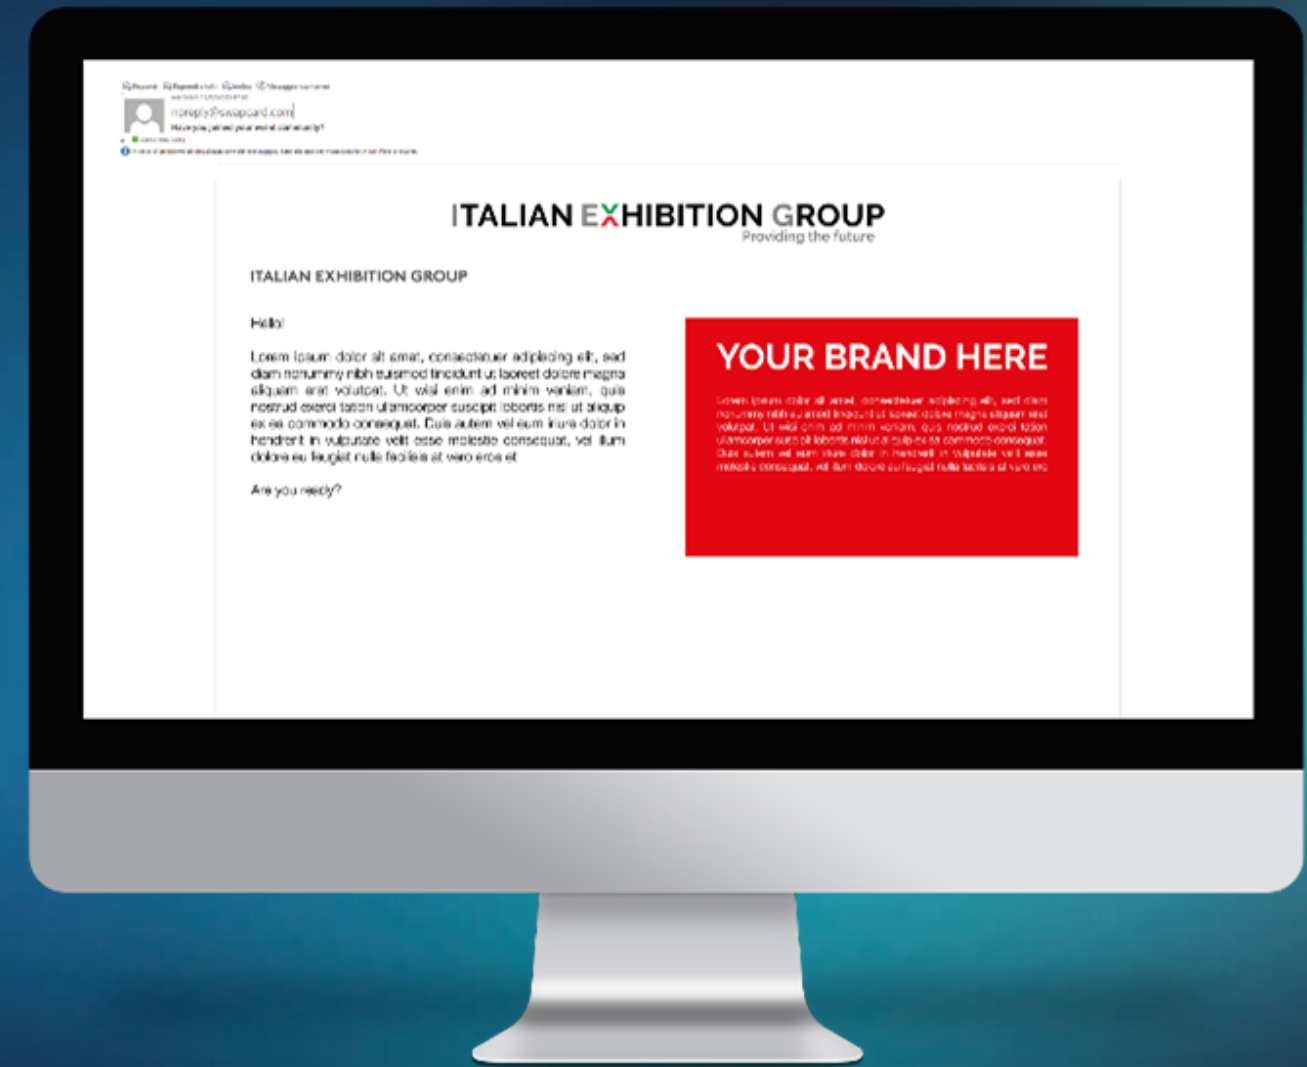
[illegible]

noreply@swapcard.com

Have you joined your event community?

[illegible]

ITALIAN EXHIBITION GROUP
Providing the future

ITALIAN EXHIBITION GROUP

Hello!

Lorem ipsum dolor sit amet, consectetuer adipiscing elit, sed diam nonummy nibh euismod tincidunt ut laoreet dolore magna aliquam erat volutpat. Ut wisi enim ad minim veniam, quis nostrud exerci tation ullamcorper suscipit lobortis nisl ut aliquip ex ea commodo consequat. Duis autem vel eum iriure dolor in hendrerit in vulputate velit esse molestie consequat, vel illum dolore eu feugiat nulla facilisis at vero eros et

Are you ready?

YOUR BRAND HERE

Lorem ipsum dolor sit amet, consectetuer adipiscing elit, sed diam nonummy nibh euismod tincidunt ut laoreet dolore magna aliquam erat volutpat. Ut wisi enim ad minim veniam, quis nostrud exerci tation ullamcorper suscipit lobortis nisl ut aliquip ex ea commodo consequat. Duis autem vel eum iriure dolor in hendrerit in vulputate velit esse molestie consequat, vel illum dolore eu feugiat nulla facilisis at vero eros